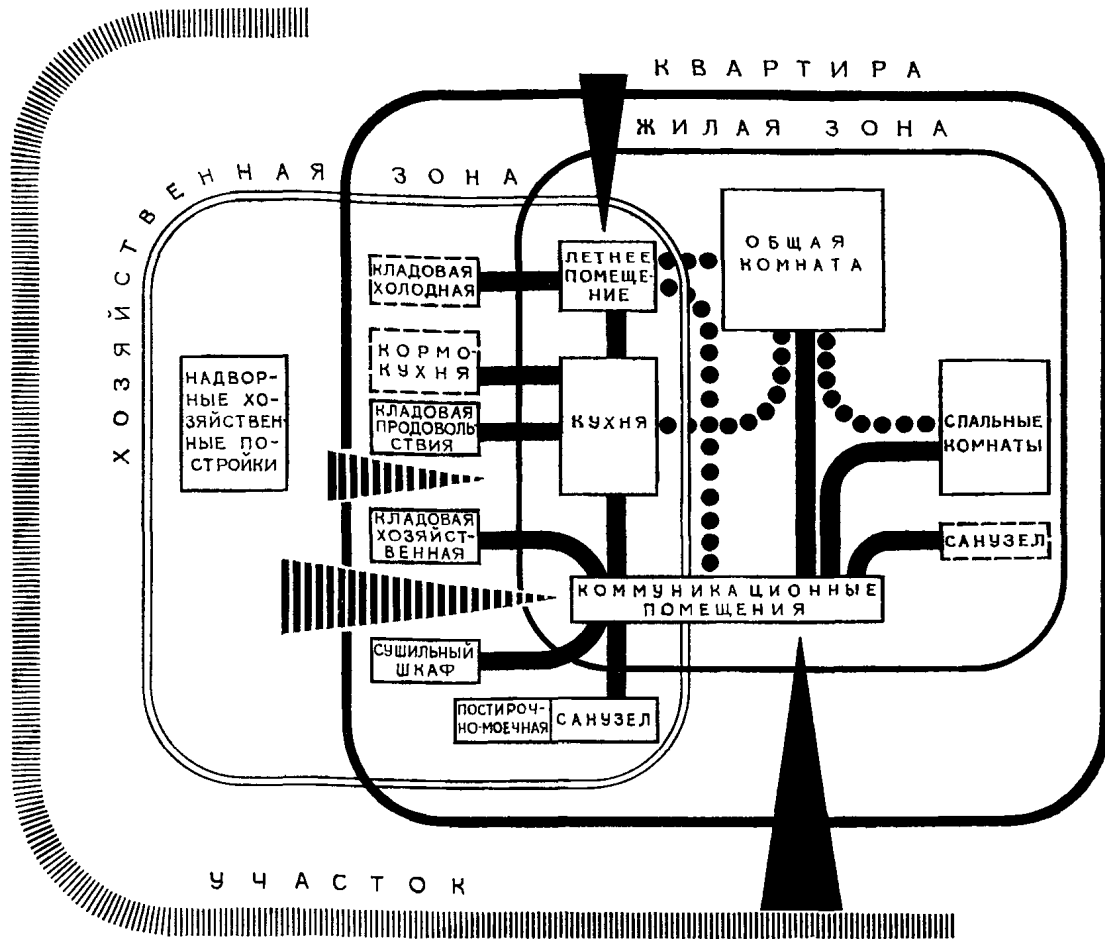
КВАРТИРА

ЖИЛАЯ ЗОНА

ХОЗЯЙСТВЕННАЯ ЗОНА

КЛАДОВАЯ ХОЛОДНАЯ

ЛЕТНЕЕ ПОМЕЩЕНИЕ

ОБЩАЯ КОМНАТА

НАДВОРНЫЕ ХОЗЯЙСТВЕННЫЕ ПОСТРОЙКИ

КОРМОКУХНЯ

КЛАДОВАЯ ПРОДОВОЛЬСТВИЯ

КУХНЯ

СПАЛЬНЫЕ КОМНАТЫ

КЛАДОВАЯ ХОЗЯЙСТВЕННАЯ

САНУЗЕЛ

КОММУНИКАЦИОННЫЕ ПОМЕЩЕНИЯ

СУШИЛЬНЫЙ ШКАФ

ПОСТИРОЧНО-МОЕЧНАЯ

САНУЗЕЛ

УЧАСТОК